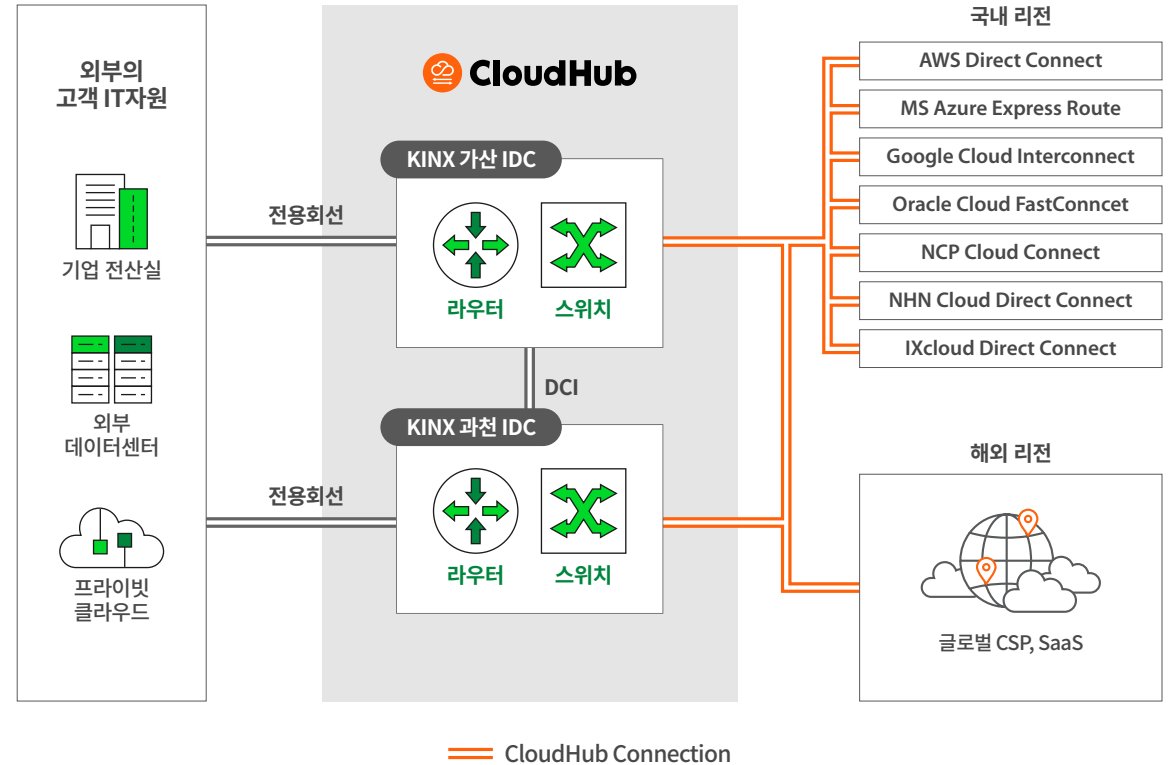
외부의
고객 IT자원

기업 전산실

외부
데이터센터

프라이빗
클라우드

CloudHub

전용회선

KINX 가산 IDC

라우터

스위치

DCI

전용회선

KINX 과천 IDC

라우터

스위치

국내 리전

AWS Direct Connect

MS Azure Express Route

Google Cloud Interconnect

Oracle Cloud FastConncet

NCP Cloud Connect

NHN Cloud Direct Connect

IXcloud Direct Connect

해외 리전

글로벌 CSP, SaaS

CloudHub Connection